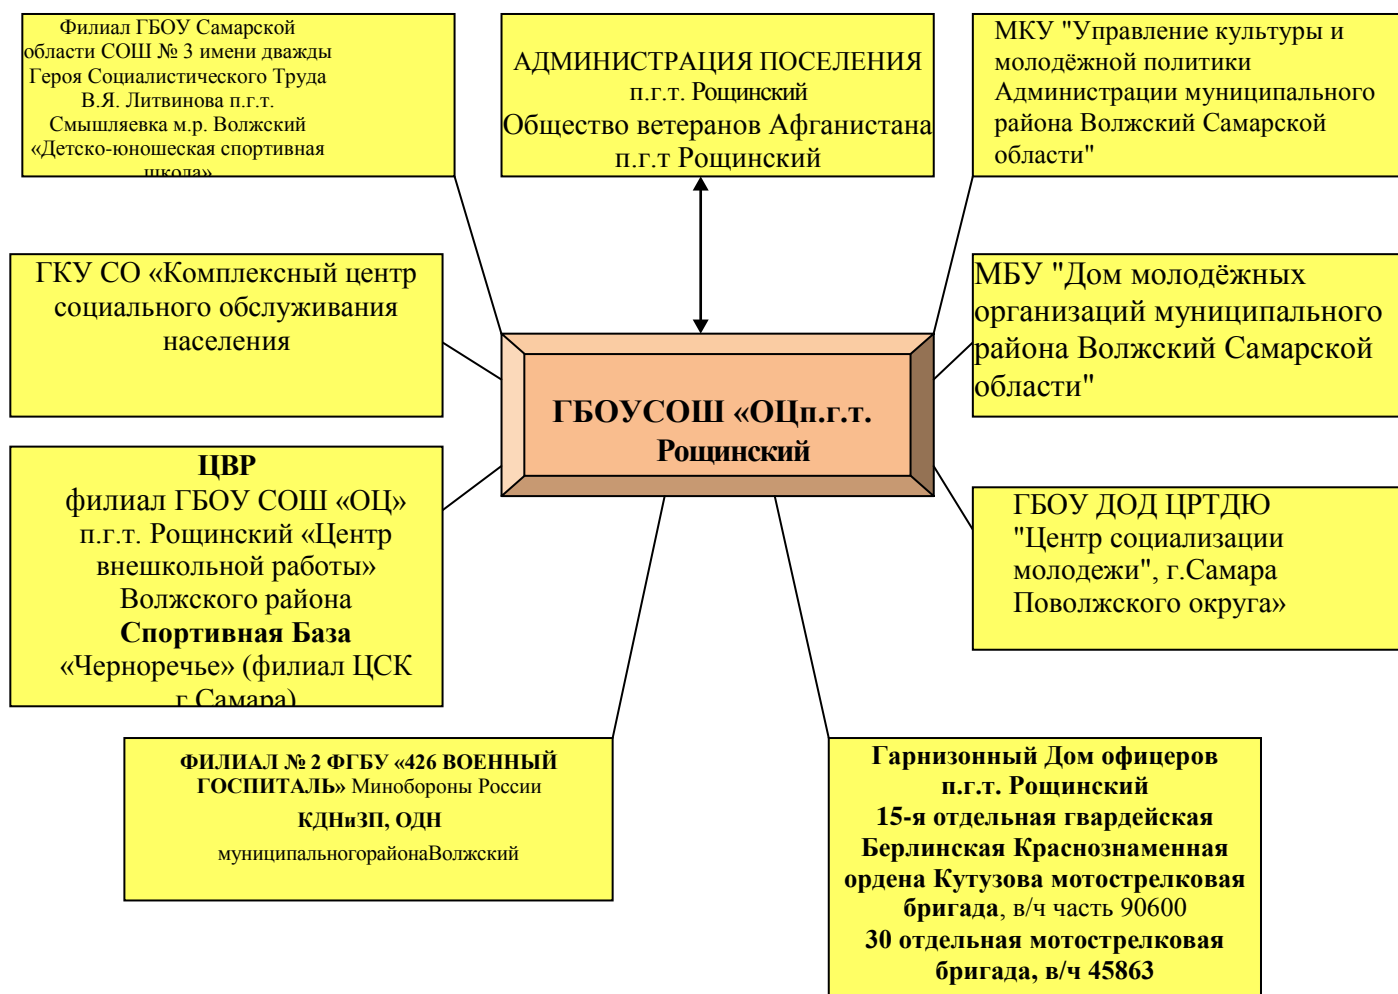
Филиал ГБОУ Самарской области СОШ № 3 имени дважды Героя Социалистического Труда В.Я. Литвинова п.г.т. Смышляевка м.р. Волжский «Детско-юношеская спортивная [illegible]

АДМИНИСТРАЦИЯ ПОСЕЛЕНИЯ п.г.т. Рощинский Общество ветеранов Афганистана п.г.т Рощинский

МКУ "Управление культуры и молодёжной политики Администрации муниципального района Волжский Самарской области"

ГКУ СО «Комплексный центр социального обслуживания населения

ГБОУСОШ «ОЦп.г.т. Рощинский

МБУ "Дом молодёжных организаций муниципального района Волжский Самарской области"

ЦВР
филиал ГБОУ СОШ «ОЦ» п.г.т. Рощинский «Центр внешкольной работы» Волжского района
Спортивная База «Черноречье» (филиал ЦСК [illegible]

ГБОУ ДОД ЦРТДЮ "Центр социализации молодежи", г.Самара Поволжского округа»

ФИЛИАЛ № 2 ФГБУ «426 ВОЕННЫЙ ГОСПИТАЛЬ» Минобороны России
КДНиЗП, ОДН
муниципальногорайонаВолжский

Гарнизонный Дом офицеров п.г.т. Рощинский
15-я отдельная гвардейская Берлинская Краснознаменная ордена Кутузова мотострелковая бригада, в/ч часть 90600
30 отдельная мотострелковая бригада, в/ч 45863